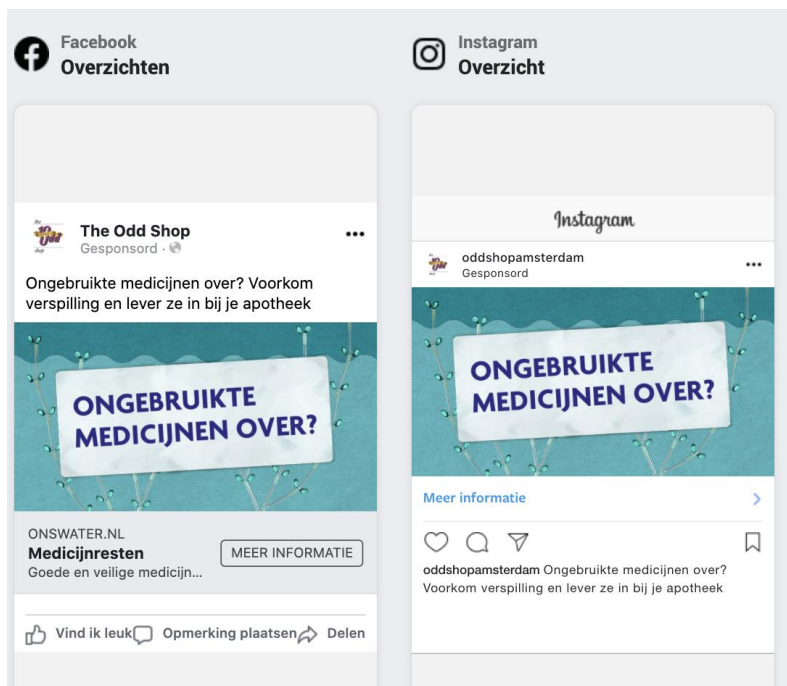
Facebook
Overzichten

The Odd Shop
Gesponsord ·

Ongebruikte medicijnen over? Voorkom verspilling en lever ze in bij je apotheek

ONGEBRUIKTE MEDICIJNEN OVER?

ONSWATER.NL
Medicijnresten
Goede en veilige medicijn...
MEER INFORMATIE

Vind ik leuk Opmerking plaatsen Delen

Instagram
Overzicht

Instagram

oddshopamsterdam
Gesponsord

ONGEBRUIKTE MEDICIJNEN OVER?

Meer informatie

oddshopamsterdam Ongebruikte medicijnen over? Voorkom verspilling en lever ze in bij je apotheek